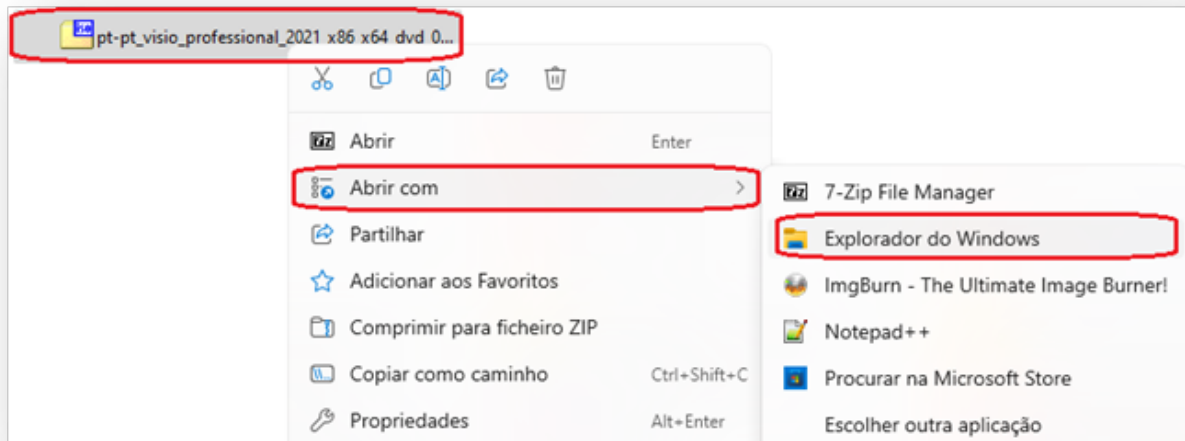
pt-pt_visio_professional_2021 x86 x64 dvd 0...

Abrir Enter

Abrir com

Partilhar

Adicionar aos Favoritos

Comprimir para ficheiro ZIP

Copiar como caminho Ctrl+Shift+C

Propriedades Alt+Enter

7-Zip File Manager

Explorador do Windows

ImgBurn - The Ultimate Image Burner!

Notepad++

Procurar na Microsoft Store

Escolher outra aplicação